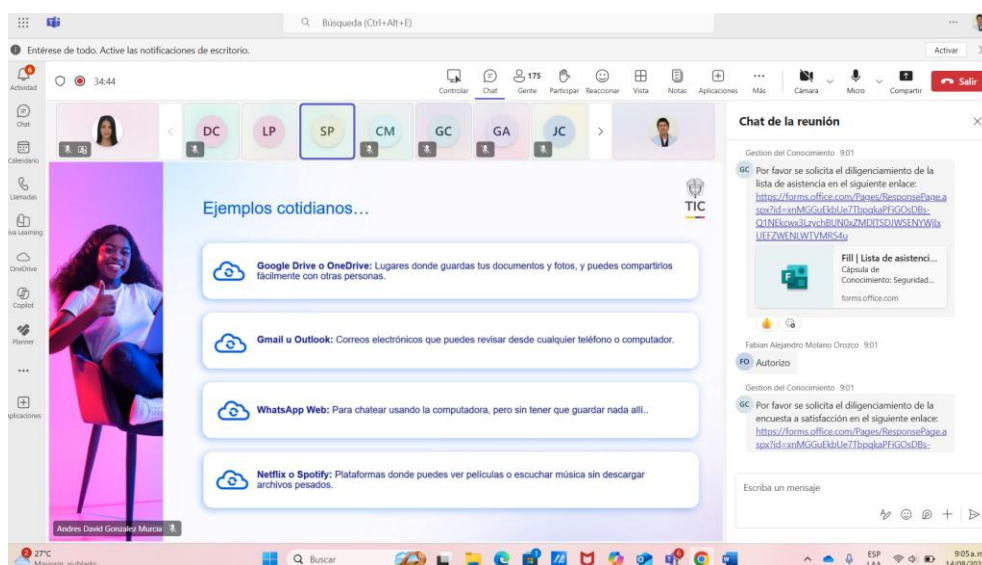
Búsqueda (Ctrl+Alt+E)

Entérese de todo. Active las notificaciones de escritorio.

Activar

Actividad

Chat

Calendario

Llamadas

Learning

OneDrive

Copilot

Planner

...

Aplicaciones

34:44

Controlar Chat 175 Gente Participar Reaccionar Vista Notas Aplicaciones Más Cámara Micro Compartir Salir

DC LP SP CM GC GA JC

Ejemplos cotidianos…

TIC

Google Drive o OneDrive: Lugares donde guardas tus documentos y fotos, y puedes compartirlos fácilmente con otras personas.

Gmail u Outlook: Correos electrónicos que puedes revisar desde cualquier teléfono o computador.

WhatsApp Web: Para chatear usando la computadora, pero sin tener que guardar nada allí..

Netflix o Spotify: Plataformas donde puedes ver películas o escuchar música sin descargar archivos pesados.

Andres David Gonzalez Murcia

Chat de la reunión

Gestion del Conocimiento 9:01

GC Por favor se solicita el diligenciamiento de la lista de asistencia en el siguiente enlace: https://forms.office.com/Pages/ResponsePage.aspx?id=xnMGGuEkbUe7TbpqkaPFiGOsDBs-Q1NEkcwx3LzvchBUN0xZMDlTSDJWSENYWjIxUEFZWENLWTVMRS4u

Fill | Lista de asistenci...
Cápsula de Conocimiento: Seguridad...
forms.office.com

Fabian Alejandro Molano Orozco 9:01

FO Autorizo

Gestion del Conocimiento 9:01

GC Por favor se solicita el diligenciamiento de la encuesta a satisfacción en el siguiente enlace: https://forms.office.com/Pages/ResponsePage.aspx?id=xnMGGuEkbUe7TbpqkaPFiGOsDBs-

Escriba un mensaje

27°C
Mayorm. nublado

Buscar

ESP LAA

9:05 a.m.
14/08/202